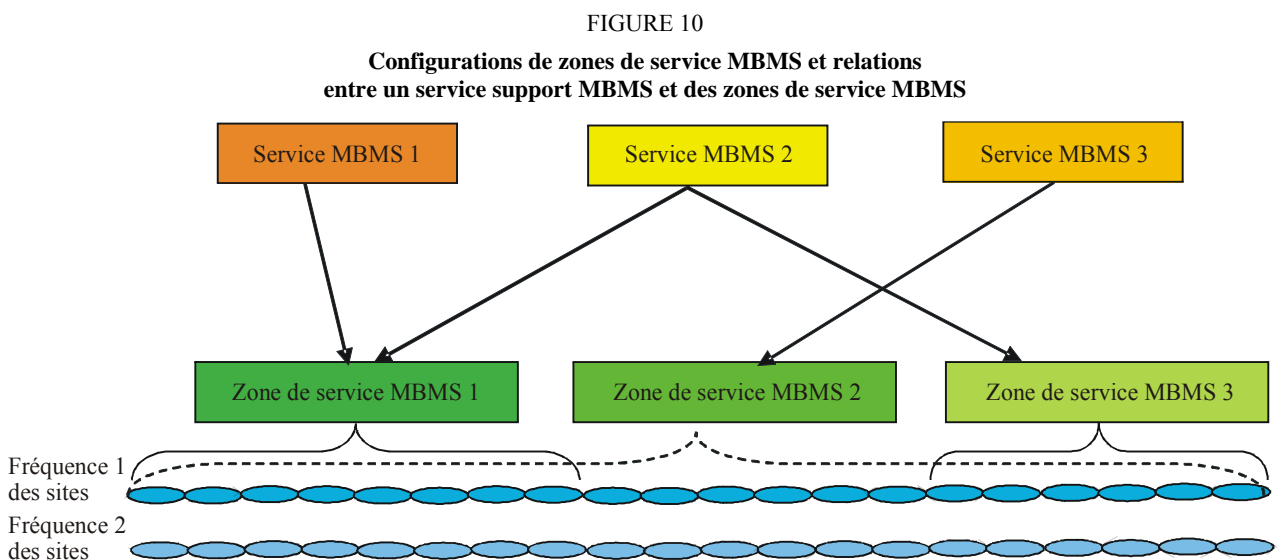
FIGURE 10

**Configurations de zones de service MBMS et relations entre un service support MBMS et des zones de service MBMS**

Service MBMS 1

Service MBMS 2

Service MBMS 3

Zone de service MBMS 1

Zone de service MBMS 2

Zone de service MBMS 3

Fréquence 1 des sites

Fréquence 2 des sites